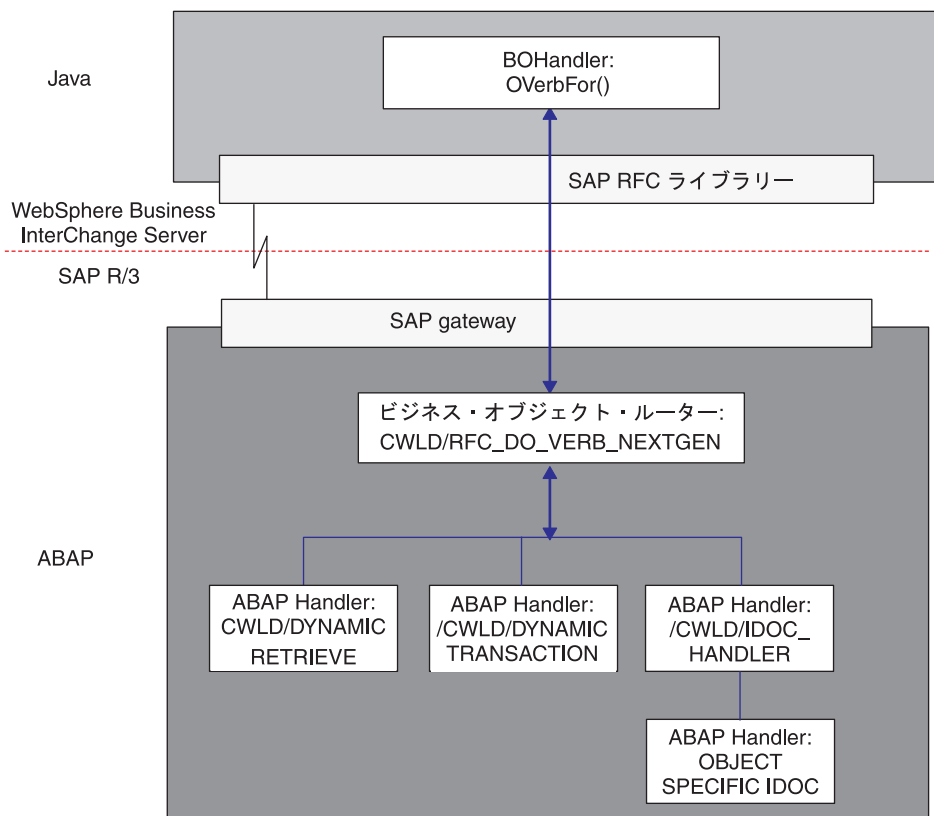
Java

BOHandler:
OVerbFor()

SAP RFC ライブラリー

WebSphere Business InterChange Server

SAP R/3

SAP gateway

ビジネス・オブジェクト・ルーター:
CWLD/RFC_DO_VERB_NEXTGEN

ABAP

ABAP Handler:
CWLD/DYNAMIC
RETRIEVE

ABAP Handler:
/CWLD/DYNAMIC
TRANSACTION

ABAP Handler:
/CWLD/IDOC_
HANDLER

ABAP Handler:
OBJECT
SPECIFIC IDOC